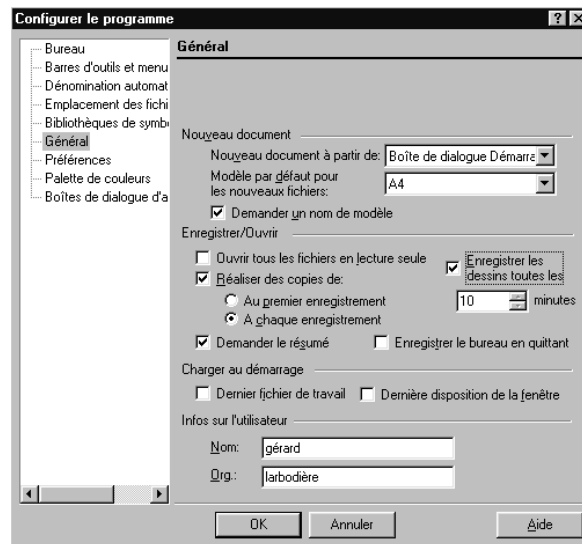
Configurer le programme

? ×

Bureau
Barres d'outils et menu
Dénomination automat
Emplacement des fichi
Bibliothèques de symb
Général
Préférences
Palette de couleurs
Boîtes de dialogue d'a

Général

Nouveau document

Nouveau document à partir de: Boîte de dialogue Démarra

Modèle par défaut pour les nouveaux fichiers: A4

Demander un nom de modèle

Enregistrer/Ouvrir

Ouvrir tous les fichiers en lecture seule

Enregistrer les dessins toutes les

Réaliser des copies de:

Au premier enregistrement

10 minutes

A chaque enregistrement

Demander le résumé

Enregistrer le bureau en quittant

Charger au démarrage

Dernier fichier de travail

Dernière disposition de la fenêtre

Infos sur l'utilisateur

Nom: gérard

Org.: larbodière

OK Annuler Aide